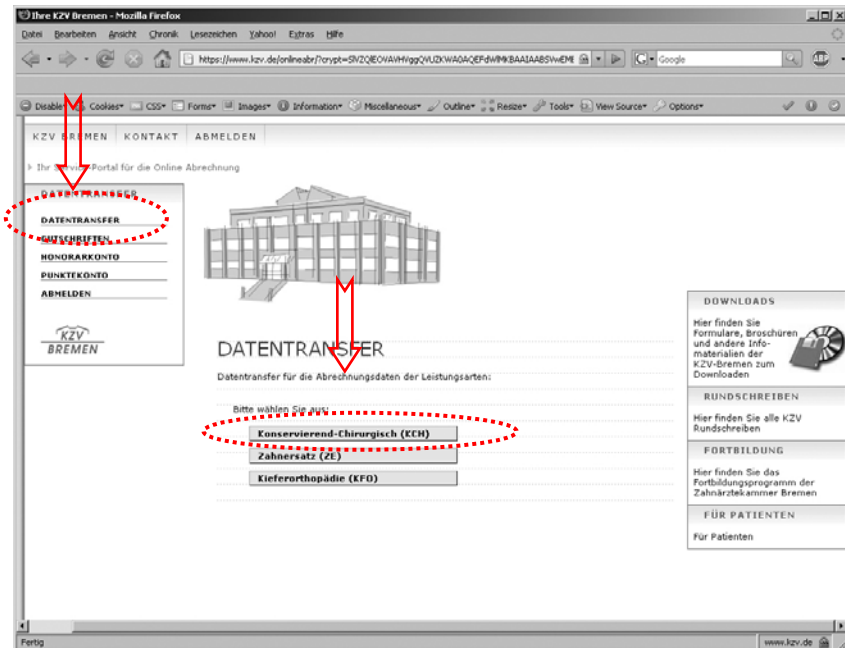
Ihre KZV Bremen - Mozilla Firefox

Datei Bearbeiten Ansicht Chronik Lesezeichen Yahoo! Extras Hilfe

https://www.kzv.de/onlineabr/?crypt=SlVZQlEOVAVHVggQVUZKWA0AQEFdWlMKBAAIAABSVwEMI

Google

Disable Cookies CSS Forms Images Information Miscellaneous Outline Resize Tools View Source Options

KZV BREMEN KONTAKT ABMELDEN

Ihr Service Portal für die Online Abrechnung

DATENTRANSFER

DATENTRANSFER
GUTSCHRIFTEN
HONORARKONTO
PUNKTEKONTO
ABMELDEN

KZV BREMEN

DATENTRANSFER

Datentransfer für die Abrechnungsdaten der Leistungsarten:

Bitte wählen Sie aus:

Konservierend-Chirurgisch (KCH)

Zahnersatz (ZE)

Kieferorthopädie (KFO)

DOWNLOADS

Hier finden Sie Formulare, Broschüren und andere Informationsmaterialien der KZV-Bremen zum Downloaden

RUNDSCHREIBEN

Hier finden Sie alle KZV Rundschreiben

FORTBILDUNG

Hier finden Sie das Fortbildungsprogramm der Zahnärztekammer Bremen

FÜR PATIENTEN

Für Patienten

Fertig

www.kzv.de